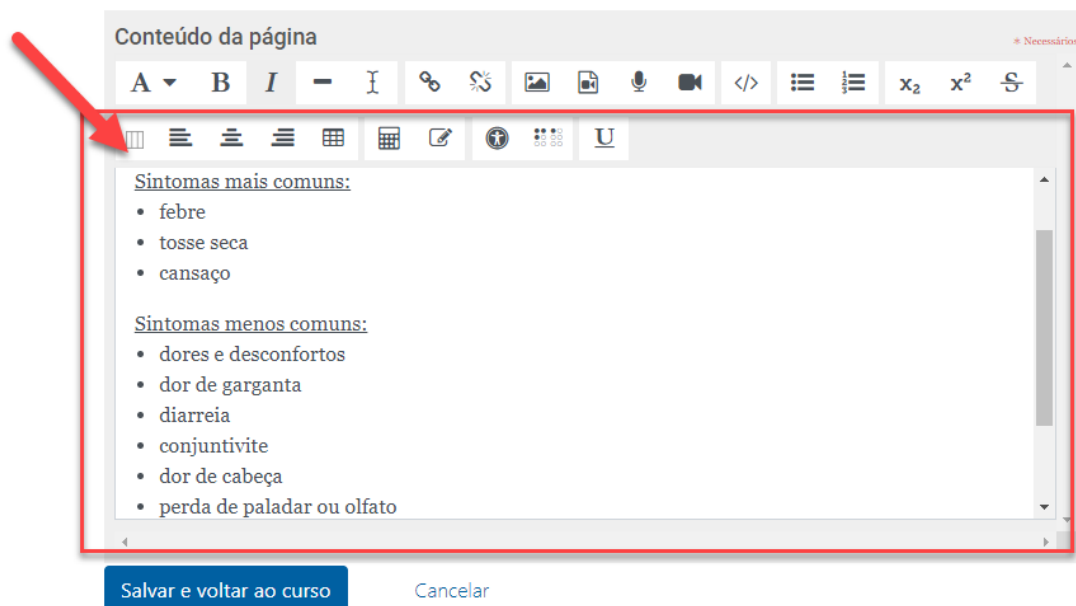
Conteúdo da página

* Necessários

A B I U

Sintomas mais comuns:

- febre
- tosse seca
- cansaço

Sintomas menos comuns:

- dores e desconfortos
- dor de garganta
- diarreia
- conjuntivite
- dor de cabeça
- perda de paladar ou olfato

Salvar e voltar ao curso

Cancelar